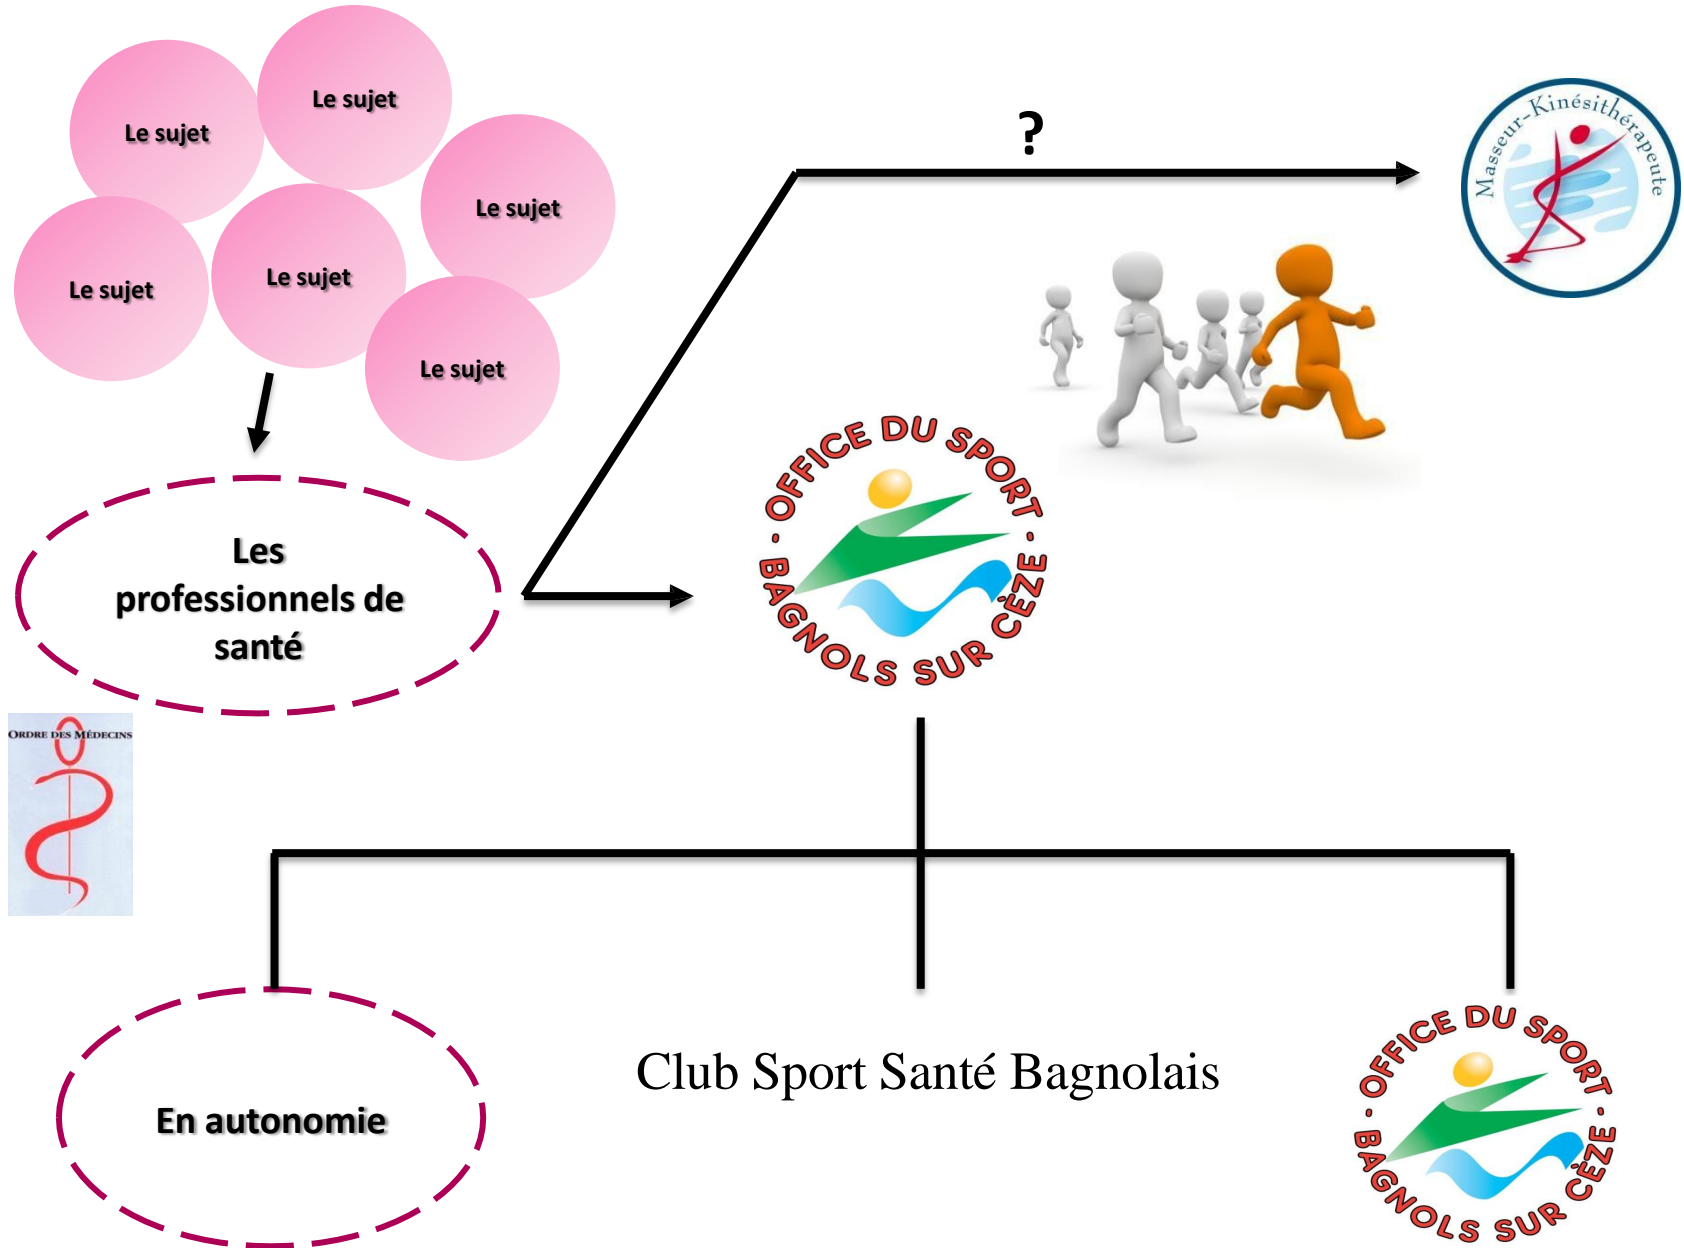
Le sujet

Le sujet

Le sujet

Le sujet

Le sujet

Le sujet

?

Masseur-Kinésithérapeute

Les professionnels de santé

OFFICE DU SPORT - BAGNOLS SUR CÈZE -

ORDRE DES MÉDECINS

En autonomie

Club Sport Santé Bagnolais

OFFICE DU SPORT - BAGNOLS SUR CÈZE -